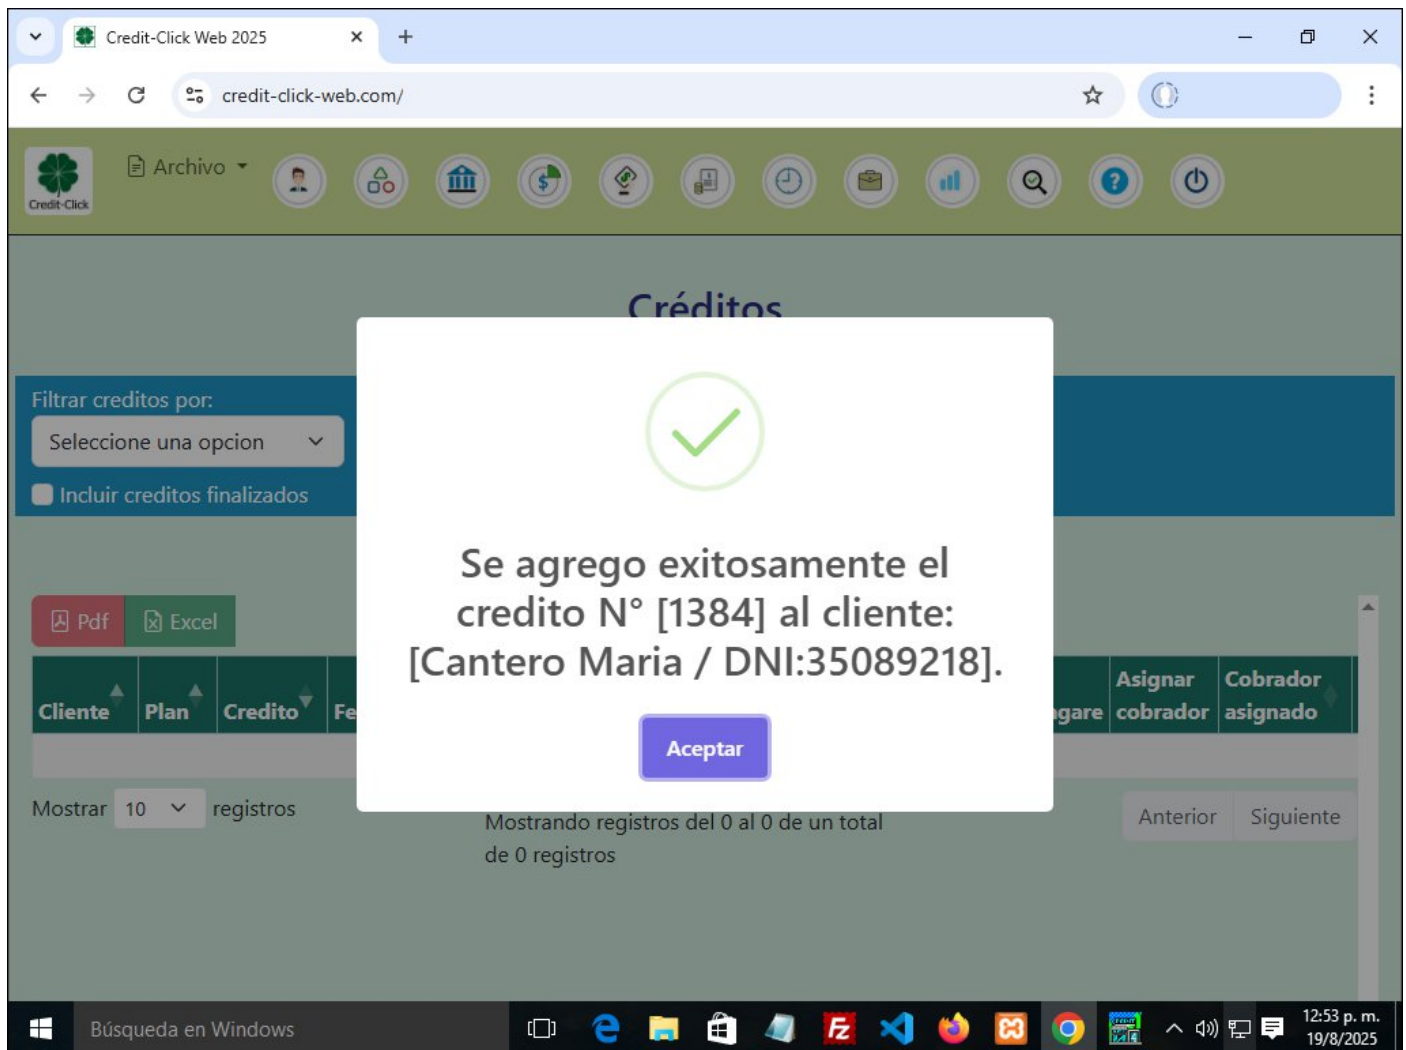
Credit-Click Web 2025

credit-click-web.com/

Credit-Click

Archivo

Créditos

Filtrar creditos por:

Seleccione una opcion

Incluir creditos finalizados

Pdf

Excel

| Cliente | Plan | Credito | Fe | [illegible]gare | Asignar cobrador | Cobrador asignado |
|---|---|---|---|---|---|---|

Mostrar 10 registros

Mostrando registros del 0 al 0 de un total de 0 registros

Anterior Siguiente

Se agrego exitosamente el credito N° [1384] al cliente: [Cantero Maria / DNI:35089218].

Aceptar

Búsqueda en Windows

12:53 p. m.
19/8/2025